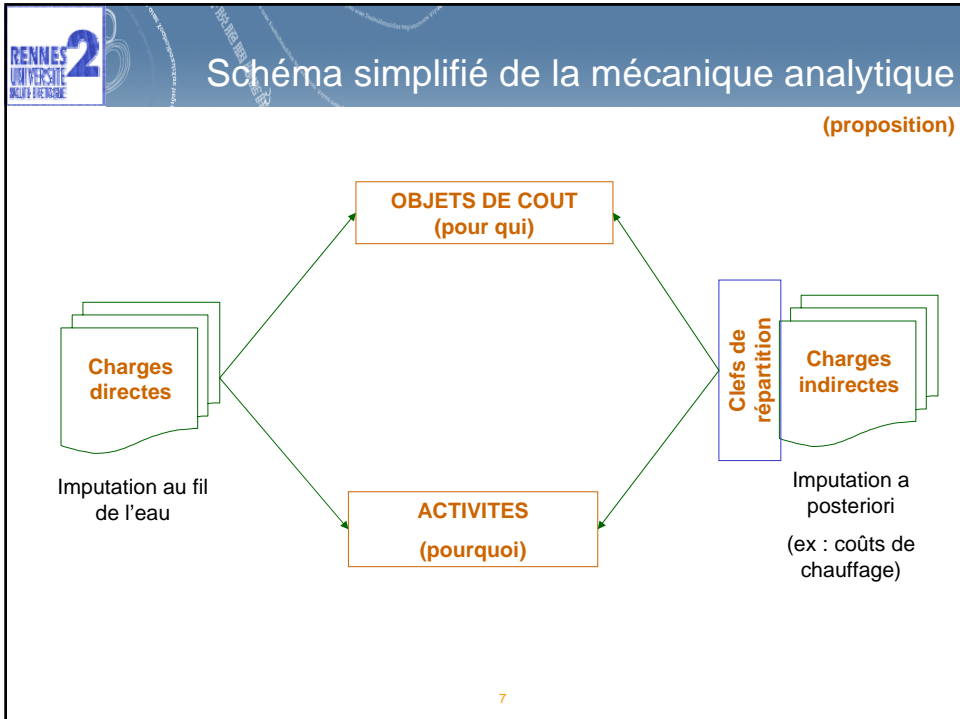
RENNES UNIVERSITE 2 HAUTE BRETAGNE

Schéma simplifié de la mécanique analytique

(proposition)

OBJETS DE COUT
(pour qui)

Charges directes

Imputation au fil de l'eau

Clefs de répartition

Charges indirectes

Imputation a posteriori

(ex : coûts de chauffage)

ACTIVITES
(pourquoi)

7